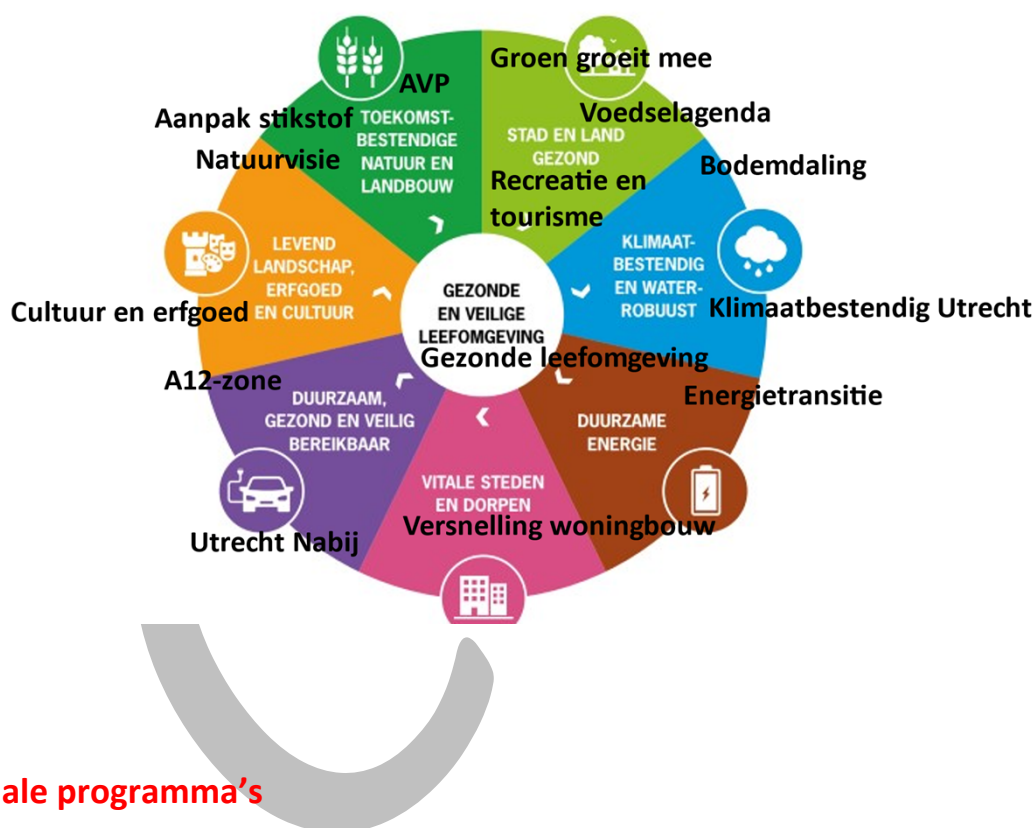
AVP

Groen groeit mee

Aanpak stikstof

TOEKOMSTBESTENDIGE NATUUR EN LANDBOUW

Voedselagenda

STAD EN LAND GEZOND

Natuurvisie

Bodemdaling

Recreatie en tourisme

LEVEND LANDSCHAP, ERFGOED EN CULTUUR

KLIMAATBESTENDIG EN WATERROBUUST

GEZONDE EN VEILIGE LEEFOMGEVING

Cultuur en erfgoed

Klimaatbestendig Utrecht

Gezonde leefomgeving

A12-zone

Energietransitie

DUURZAAM, GEZOND EN VEILIG BEREIKBAAR

DUURZAME ENERGIE

VITALE STEDEN EN DORPEN

Versnelling woningbouw

Utrecht Nabij

ale programma's